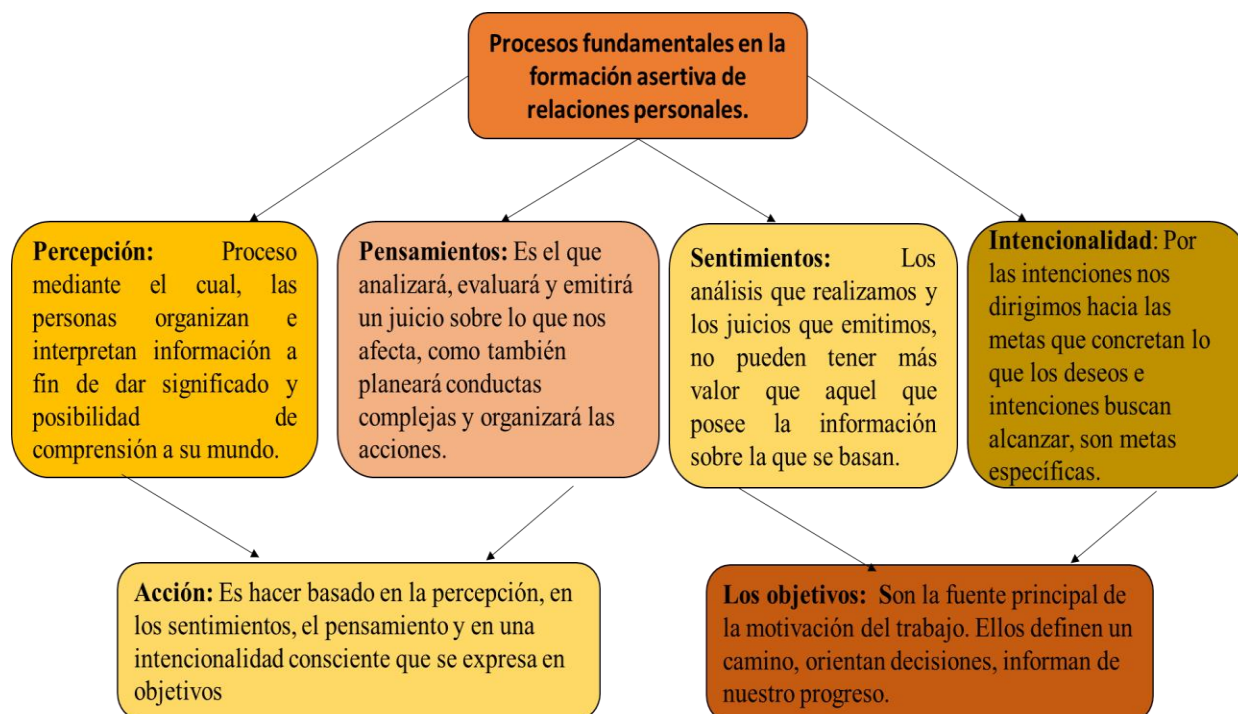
**Procesos fundamentales en la formación asertiva de relaciones personales.**

**Percepción:** Proceso mediante el cual, las personas organizan e interpretan información a fin de dar significado y posibilidad de comprensión a su mundo.

**Pensamientos:** Es el que analizará, evaluará y emitirá un juicio sobre lo que nos afecta, como también planeará conductas complejas y organizará las acciones.

**Sentimientos:** Los análisis que realizamos y los juicios que emitimos, no pueden tener más valor que aquel que posee la información sobre la que se basan.

**Intencionalidad**: Por las intenciones nos dirigimos hacia las metas que concretan lo que los deseos e intenciones buscan alcanzar, son metas específicas.

**Acción:** Es hacer basado en la percepción, en los sentimientos, el pensamiento y en una intencionalidad consciente que se expresa en objetivos

**Los objetivos: S**on la fuente principal de la motivación del trabajo. Ellos definen un camino, orientan decisiones, informan de nuestro progreso.